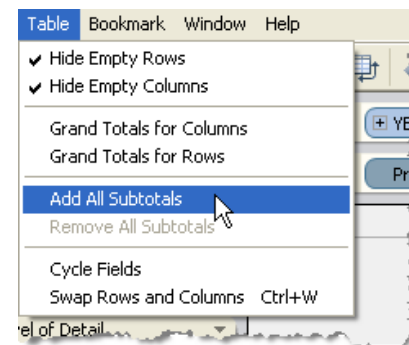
Table Bookmark Window Help

✔ Hide Empty Rows
✔ Hide Empty Columns

Grand Totals for Columns
Grand Totals for Rows

Add All Subtotals
Remove All Subtotals

Cycle Fields
Swap Rows and Columns Ctrl+W

vel of Detail

YE

Pr